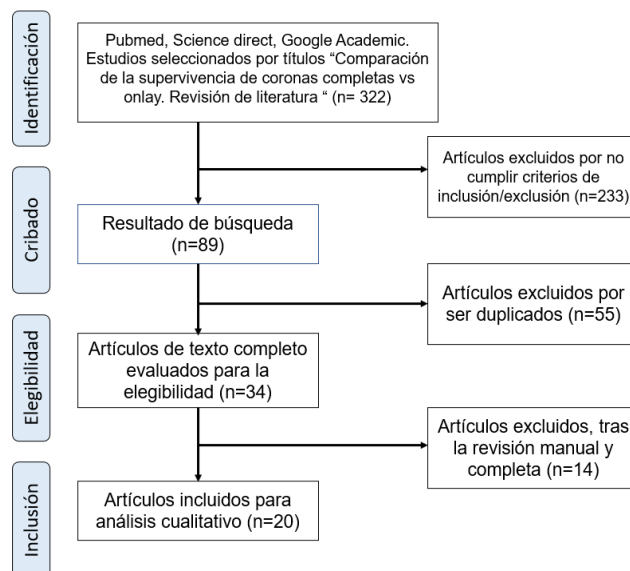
Identificación

Pubmed, Science direct, Google Academic. Estudios seleccionados por títulos “Comparación de la supervivencia de coronas completas vs onlay. Revisión de literatura “ (n= 322)

Artículos excluidos por no cumplir criterios de inclusión/exclusión (n=233)

Cribado

Resultado de búsqueda (n=89)

Artículos excluidos por ser duplicados (n=55)

Elegibilidad

Artículos de texto completo evaluados para la elegibilidad (n=34)

Artículos excluidos, tras la revisión manual y completa (n=14)

Inclusión

Artículos incluidos para análisis cualitativo (n=20)